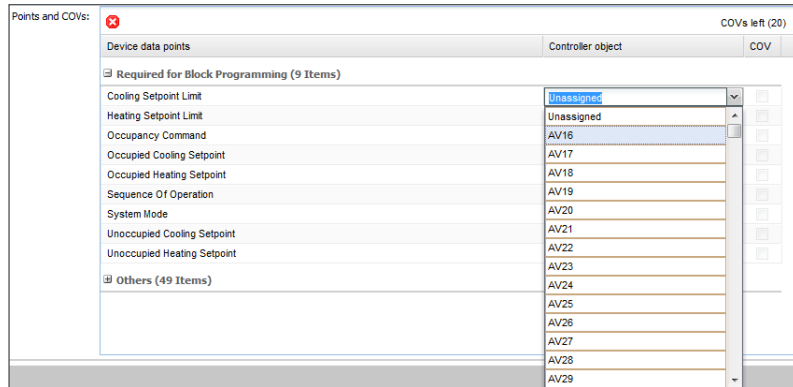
Points and COVs:

COVs left (20)

| Device data points | Controller object | COV |
|---|---|---|
| ⊟ Required for Block Programming (9 Items) | | |
| Cooling Setpoint Limit | Unassigned | |
| Heating Setpoint Limit | | |
| Occupancy Command | | |
| Occupied Cooling Setpoint | | |
| Occupied Heating Setpoint | | |
| Sequence Of Operation | | |
| System Mode | | |
| Unoccupied Cooling Setpoint | | |
| Unoccupied Heating Setpoint | | |
| ⊞ Others (49 Items) | | |

Unassigned
AV16
AV17
AV18
AV19
AV20
AV21
AV22
AV23
AV24
AV25
AV26
AV27
AV28
AV29